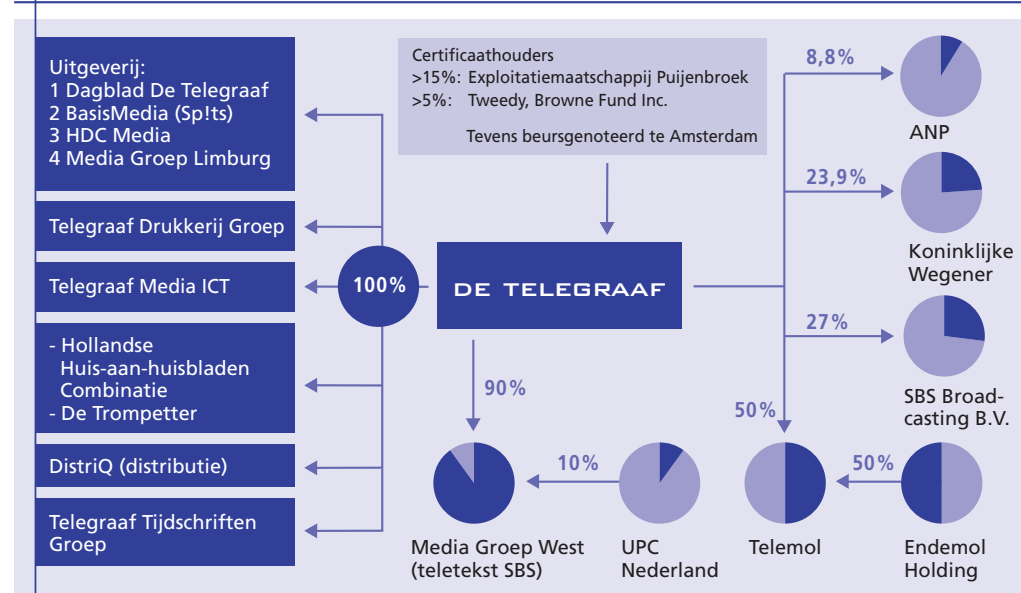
Uitgeverij:
1 Dagblad De Telegraaf
2 BasisMedia (Sp!ts)
3 HDC Media
4 Media Groep Limburg

Telegraaf Drukkerij Groep

Telegraaf Media ICT

- Hollandse Huis-aan-huisbladen Combinatie
- De Trompetter

DistriQ (distributie)

Telegraaf Tijdschriften Groep

100%

Certificaathouders
>15%: Exploitatiemaatschappij Puijenbroek
>5%: Tweedy, Browne Fund Inc.

Tevens beursgenoteerd te Amsterdam

DE TELEGRAAF

90%

Media Groep West (teletekst SBS)

10%

UPC Nederland

8,8%

ANP

23,9%

Koninklijke Wegener

27%

SBS Broadcasting B.V.

50%

Telemol

50%

Endemol Holding